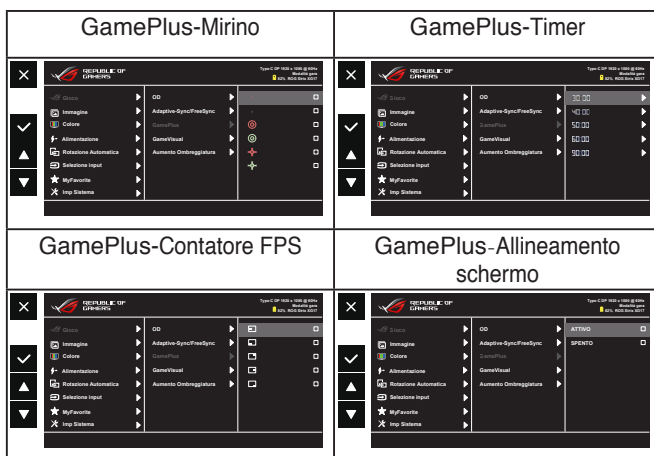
| GamePlus-Mirino | GamePlus-Timer |
|---|---|
| REPUBLIC OF GAMERS<br>Type-C DP 1920 x 1080 @ 60Hz Modalità gara 82% ROG Strix XG17<br>Gioco<br>Immagine<br>Colore<br>Alimentazione<br>Rotazione Automatica<br>Selezione input<br>MyFavorite<br>Imp Sistema<br>OD<br>Adaptive-Sync/FreeSync<br>GamePlus<br>GameVisual<br>Aumento Ombreggiatura | REPUBLIC OF GAMERS<br>Type-C DP 1920 x 1080 @ 60Hz Modalità gara 82% ROG Strix XG17<br>Gioco<br>Immagine<br>Colore<br>Alimentazione<br>Rotazione Automatica<br>Selezione input<br>MyFavorite<br>Imp Sistema<br>OD<br>Adaptive-Sync/FreeSync<br>GamePlus<br>GameVisual<br>Aumento Ombreggiatura<br>30:00<br>40:00<br>50:00<br>60:00<br>90:00 |
| GamePlus-Contatore FPS | GamePlus-Allineamento schermo |
| REPUBLIC OF GAMERS<br>Type-C DP 1920 x 1080 @ 60Hz Modalità gara 82% ROG Strix XG17<br>Gioco<br>Immagine<br>Colore<br>Alimentazione<br>Rotazione Automatica<br>Selezione input<br>MyFavorite<br>Imp Sistema<br>OD<br>Adaptive-Sync/FreeSync<br>GamePlus<br>GameVisual<br>Aumento Ombreggiatura | REPUBLIC OF GAMERS<br>Type-C DP 1920 x 1080 @ 60Hz Modalità gara 82% ROG Strix XG17<br>Gioco<br>Immagine<br>Colore<br>Alimentazione<br>Rotazione Automatica<br>Selezione input<br>MyFavorite<br>Imp Sistema<br>OD<br>Adaptive-Sync/FreeSync<br>GamePlus<br>GameVisual<br>Aumento Ombreggiatura<br>ATTIVO<br>SPENTO |